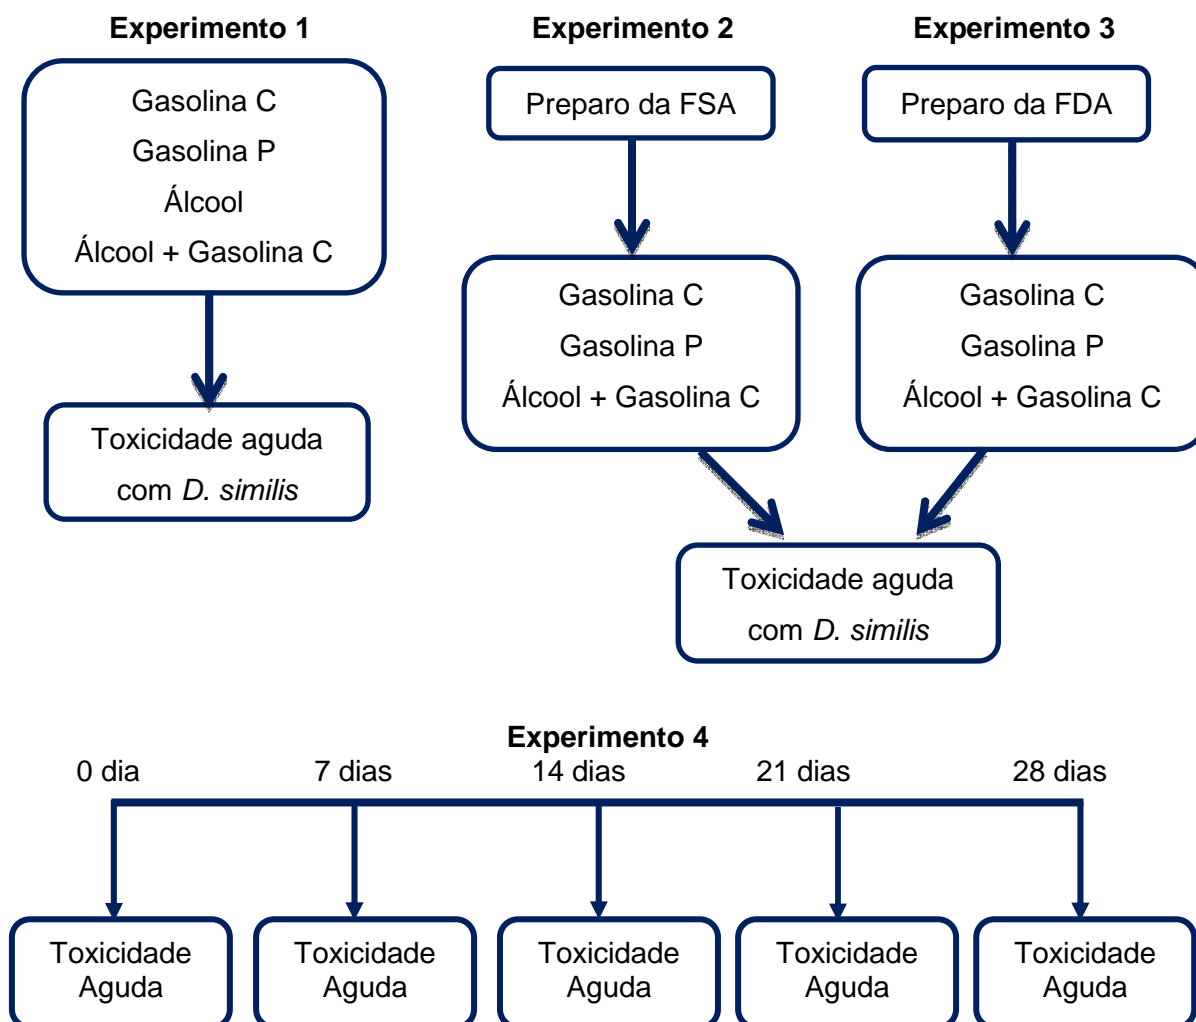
Experimento 1

Gasolina C
Gasolina P
Álcool
Álcool + Gasolina C

Toxicidade aguda com *D. similis*

Experimento 2

Preparo da FSA

Gasolina C
Gasolina P
Álcool + Gasolina C

Experimento 3

Preparo da FDA

Gasolina C
Gasolina P
Álcool + Gasolina C

Toxicidade aguda com *D. similis*

Experimento 4

0 dia
7 dias
14 dias
21 dias
28 dias

Toxicidade Aguda

Toxicidade Aguda

Toxicidade Aguda

Toxicidade Aguda

Toxicidade Aguda